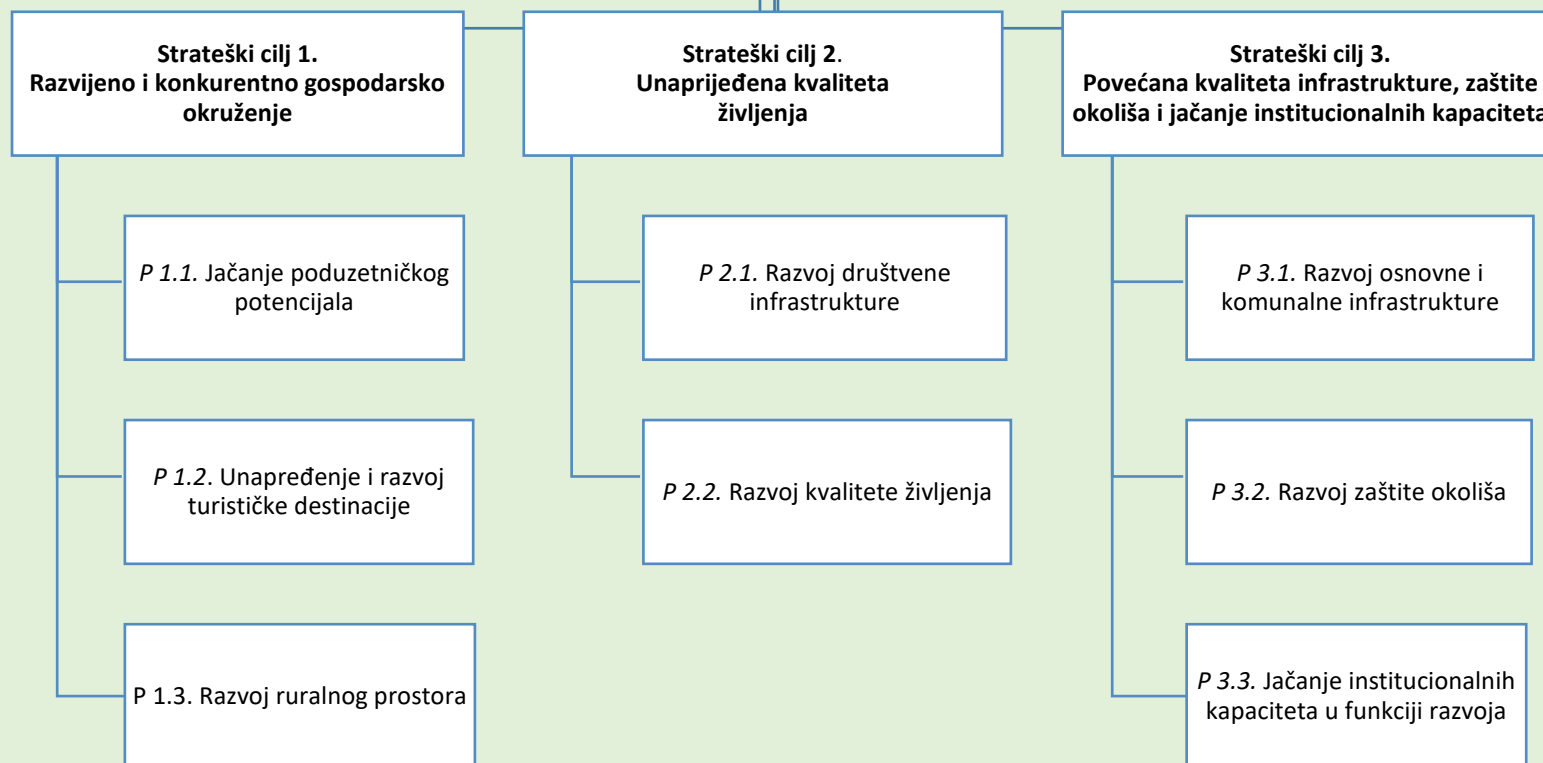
Strateški cilj 1.
Razvijeno i konkurentno gospodarsko okruženje

Strateški cilj 2.
Unaprijeđena kvaliteta življenja

Strateški cilj 3.
Povećana kvaliteta infrastrukture, zaštite okoliša i jačanje institucionalnih kapaciteta

P 1.1. Jačanje poduzetničkog potencijala

P 1.2. Unapređenje i razvoj turističke destinacije

P 1.3. Razvoj ruralnog prostora

P 2.1. Razvoj društvene infrastrukture

P 2.2. Razvoj kvalitete življenja

P 3.1. Razvoj osnovne i komunalne infrastrukture

P 3.2. Razvoj zaštite okoliša

P 3.3. Jačanje institucionalnih kapaciteta u funkciji razvoja